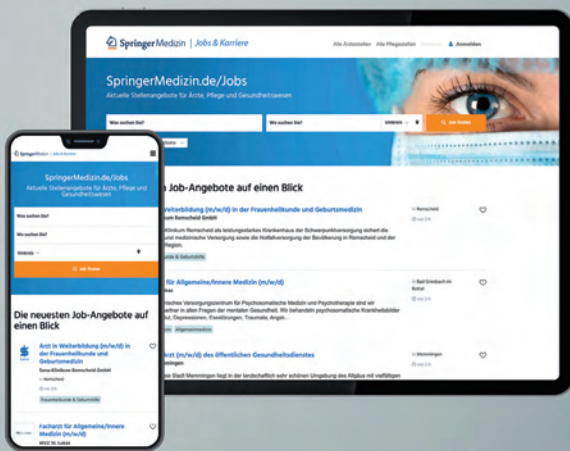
SpringerMedizin | Jobs & Karriere

Alle Arztstellen Alle Pflegestellen Anmelden

SpringerMedizin.de/Jobs

Aktuelle Stellenangebote für Ärzte, Pflege und Gesundheitswesen

Was suchen Sie? Wo suchen Sie? Umkreis Job finden

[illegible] Job-Angebote auf einen Blick

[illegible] Weiterbildung (m/w/d) in der Frauenheilkunde und Geburtsmedizin

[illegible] um Remscheid GmbH

Remscheid

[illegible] Klinikum Remscheid als leistungsstarkes Krankenhaus der Schwerpunktversorgung sichert die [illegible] medizinische Versorgung sowie die Notfallversorgung der Bevölkerung in Remscheid und der Region.

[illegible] für Allgemeine/Innere Medizin (m/w/d)

Bad Griesbach im Rottal

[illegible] Versorgungszentrum für Psychosomatische Medizin und Psychotherapie sind wir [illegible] in allen Fragen der mentalen Gesundheit. Wir behandeln psychosomatische Krankheitsbilder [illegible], Depressionen, Essstörungen, Traumata, Angst...

Allgemeinmedizin

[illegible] Arzt (m/w/d) des öffentlichen Gesundheitsdienstes

Memmingen

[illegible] Stadt Memmingen liegt in der landschaftlich sehr schönen Umgebung des Allgäus mit vielfältigen

SpringerMedizin | Jobs & Karriere

SpringerMedizin.de/Jobs

Aktuelle Stellenangebote für Ärzte, Pflege und Gesundheitswesen

Was suchen Sie?

Wo suchen Sie?

Umkreis

Job finden

Die neuesten Job-Angebote auf einen Blick

Arzt in Weiterbildung (m/w/d) in der Frauenheilkunde und Geburtsmedizin

Sana-Klinikum Remscheid GmbH

Remscheid

Frauenheilkunde & Geburtshilfe

Facharzt für Allgemeine/Innere Medizin (m/w/d)

MVZ St. Lukas